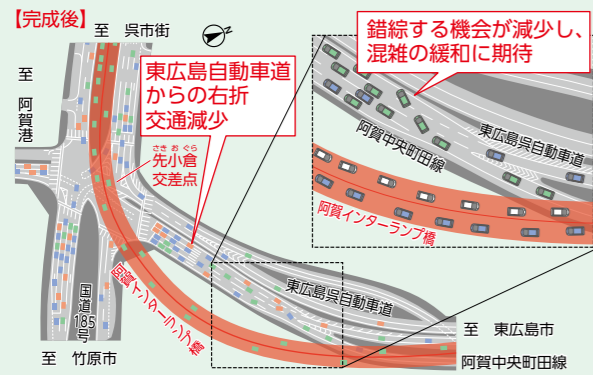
【完成後】

至　呉市街

至
阿
賀
港

東広島自動車道からの右折交通減少

錯綜する機会が減少し、混雑の緩和に期待

阿賀中央町田線

東広島呉自動車道

阿賀インターランプ橋

さき　お　ぐら
先小倉
交差点

国
道
185
号

阿賀インターランプ橋

東広島呉自動車道

至　東広島市

阿賀中央町田線

至　竹原市